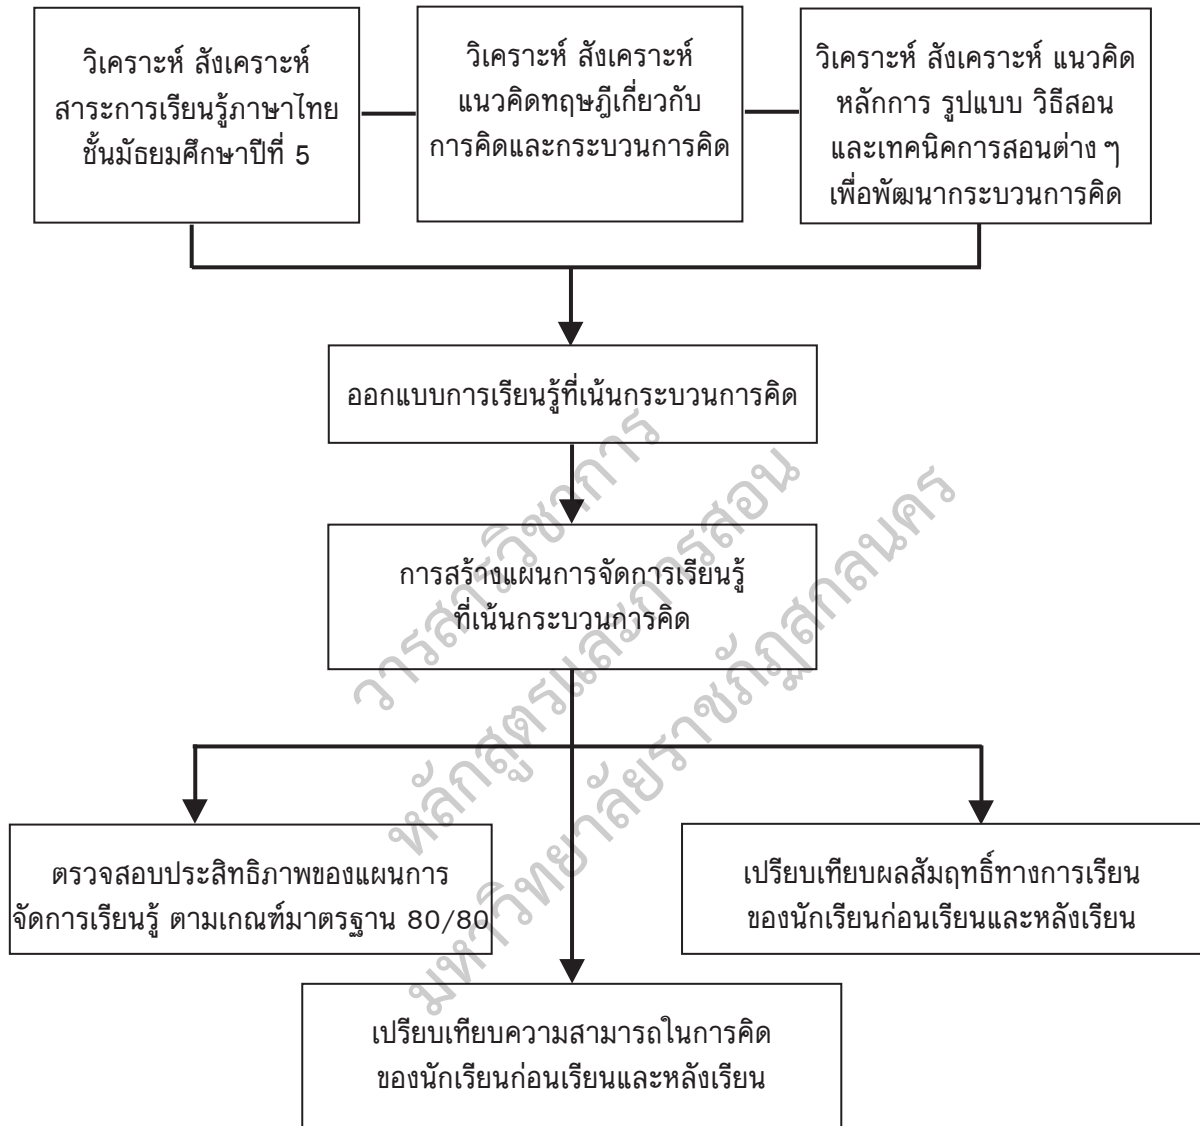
วิเคราะห์ สังเคราะห์ สาระการเรียนรู้ภาษาไทย ชั้นมัธยมศึกษาปีที่ 5

วิเคราะห์ สังเคราะห์ แนวคิดทฤษฎีเกี่ยวกับ การคิดและกระบวนการคิด

วิเคราะห์ สังเคราะห์ แนวคิด หลักการ รูปแบบ วิธีสอน และเทคนิคการสอนต่าง ๆ เพื่อพัฒนากระบวนการคิด

ออกแบบการเรียนรู้ที่เน้นกระบวนการคิด

การสร้างแผนการจัดการเรียนรู้ ที่เน้นกระบวนการคิด

ตรวจสอบประสิทธิภาพของแผนการ จัดการเรียนรู้ ตามเกณฑ์มาตรฐาน 80/80

เปรียบเทียบผลสัมฤทธิ์ทางการเรียน ของนักเรียนก่อนเรียนและหลังเรียน

เปรียบเทียบความสามารถในการคิด ของนักเรียนก่อนเรียนและหลังเรียน

วารสารวิชาการ หลักสูตรและการสอน มหาวิทยาลัยราชภัฏสกลนคร